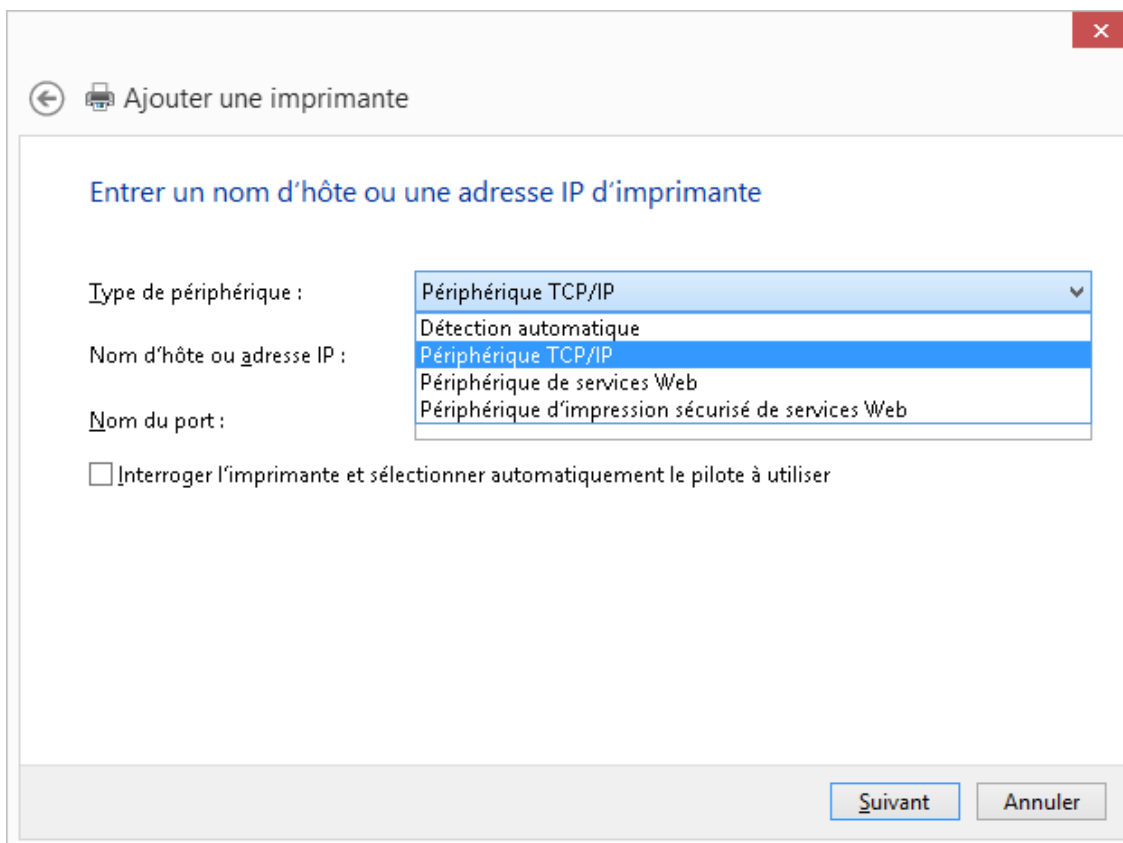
×

Ajouter une imprimante

Entrer un nom d'hôte ou une adresse IP d'imprimante

Type de périphérique :

Périphérique TCP/IP

Détection automatique
Périphérique TCP/IP
Périphérique de services Web
Périphérique d'impression sécurisé de services Web

Nom d'hôte ou adresse IP :

Nom du port :

Interroger l'imprimante et sélectionner automatiquement le pilote à utiliser

Suivant

Annuler